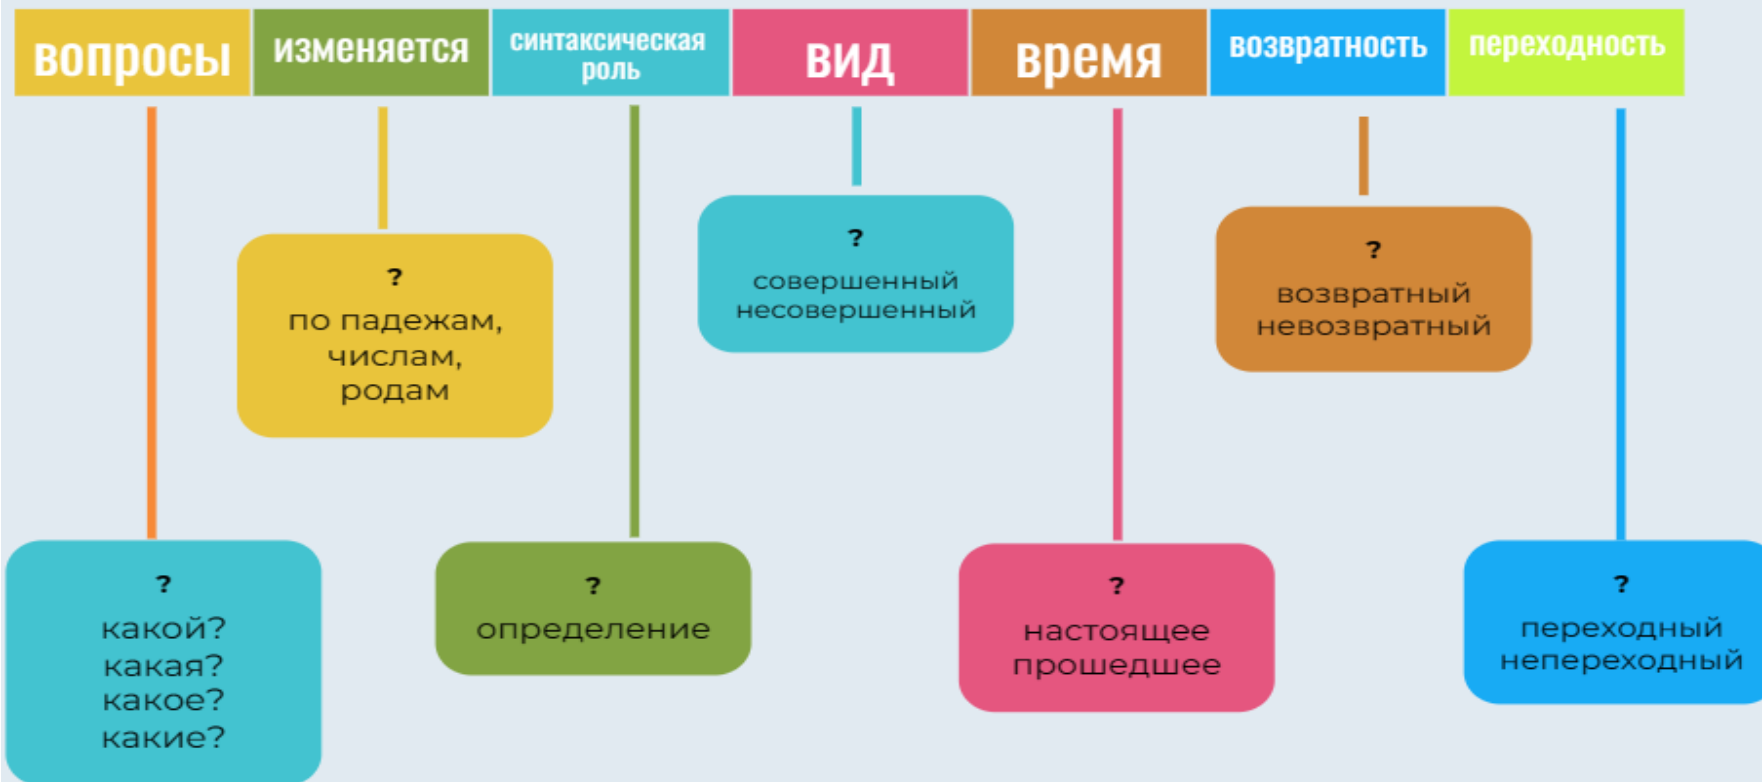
вопросы

изменяется

синтаксическая роль

вид

время

возвратность

переходность

?
какой?
какая?
какое?
какие?

?
по падежам, числам, родам

?
определение

?
совершенный
несовершенный

?
настоящее
прошедшее

?
возвратный
невозвратный

?
переходный
непереходный